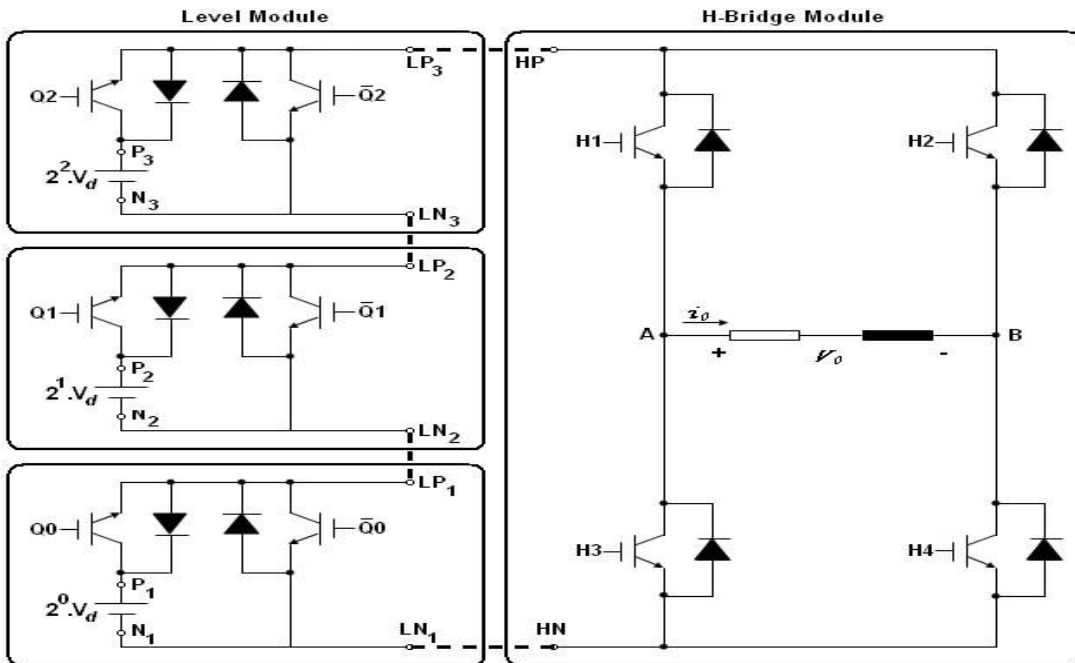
Level Module

H-Bridge Module

Q2

$\bar{Q}2$

$LP_3$

$P_3$

$2^2.V_d$

$N_3$

$LN_3$

Q1

$\bar{Q}1$

$LP_2$

$P_2$

$2^1.V_d$

$N_2$

$LN_2$

Q0

$\bar{Q}0$

$LP_1$

$P_1$

$2^0.V_d$

$N_1$

$LN_1$

HP

H1

H2

$i_0$

A

+

$V_0$

-

B

H3

H4

HN